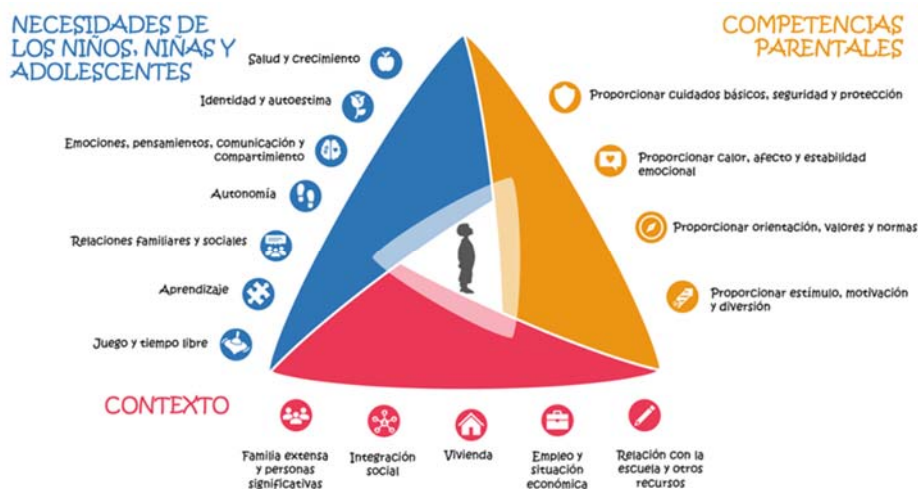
NECESIDADES DE LOS NIÑOS, NIÑAS Y ADOLESCENTES

Salud y crecimiento

Identidad y autoestima

Emociones, pensamientos, comunicación y compartimiento

Autonomía

Relaciones familiares y sociales

Aprendizaje

Juego y tiempo libre

COMPETENCIAS PARENTALES

Proporcionar cuidados básicos, seguridad y protección

Proporcionar calor, afecto y estabilidad emocional

Proporcionar orientación, valores y normas

Proporcionar estímulo, motivación y diversión

CONTEXTO

Familia extensa y personas significativas

Integración social

Vivienda

Empleo y situación económica

Relación con la escuela y otros recursos